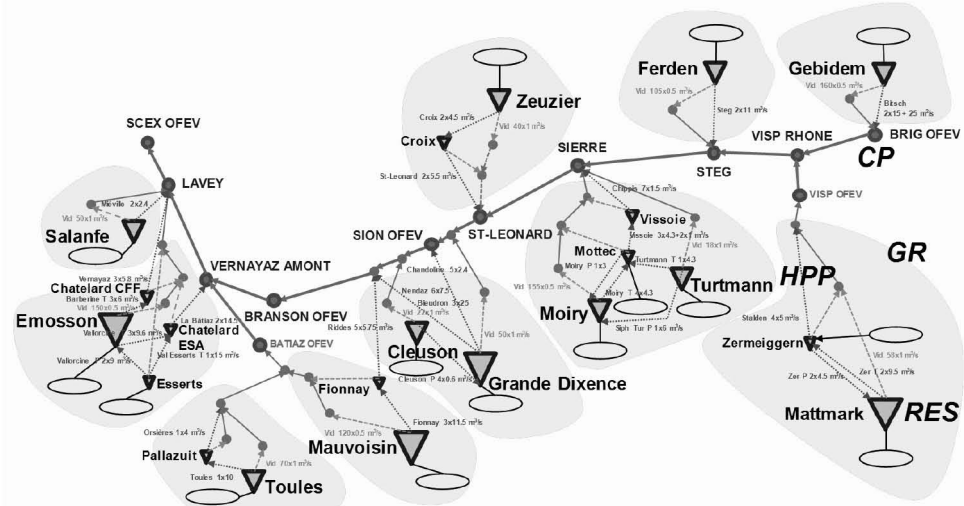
Zeuzier

Ferden

Gebidem

Vid 105x0.5 m³/s

Steg 2x11 m³/s

Vid 160x0.5 m³/s

Bitsch 2x15 + 25 m³/s

SCEX OFEV

Croix 2x4.5 m³/s

Vid 40x1 m³/s

Croix

VISP RHONE

BRIG OFEV

CP

SIERRE

STEG

LAVEY

St-Leonard 2x5.5 m³/s

Chippis 7x1.5 m³/s

VISP OFEV

Miéville 2x2.4

Vid 50x1 m³/s

Salanfe

Vissoie

SION OFEV

ST-LEONARD

Vissoie 3x4.3+2x1 m³/s

Vid 18x1 m³/s

GR

Mottec

VERNAYAZ AMONT

Chandoline 5x2.4

Turtmann T 1x4.3

Vernayaz 3x5.8 m³/s

Chatelard CFF

Barberine T 3x6 m³/s

Vid 150x0.5 m³/s

Nendaz 6x7.5

Moiry P 1x3

HPP

Turtmann

BRANSON OFEV

Bieudron 3x25

Vid 155x0.5 m³/s

Emosson

La Bâtiaz 2x14.5

Chatelard ESA

Moiry T 1x4.3

Moiry

Vid 50x1 m³/s

Vid 72x1 m³/s

Riddes 5x5.75 m³/s

Stalden 4x5 m³/s

Valorcine 3x9.6 m³/s

Val Esserts T 1x15 m³/s

Sph Tur P 1x5 m³/s

BATIAZ OFEV

Cleuson

Zermeiggern

Vid 58x1 m³/s

Valorcine P 2x3 m³/s

Esserts

Grande Dixence

Cleuson P 4x0.6 m³/s

Zer P 2x4.5 m³/s

Zer T 2x9.5 m³/s

Fionnay

Mattmark

RES

Orsières 1x4 m³/s

Fionnay 3x11.5 m³/s

Vid 120x0.5 m³/s

Pallazuit

Mauvoisin

Vid 70x1 m³/s

Toules 1x10

Toules